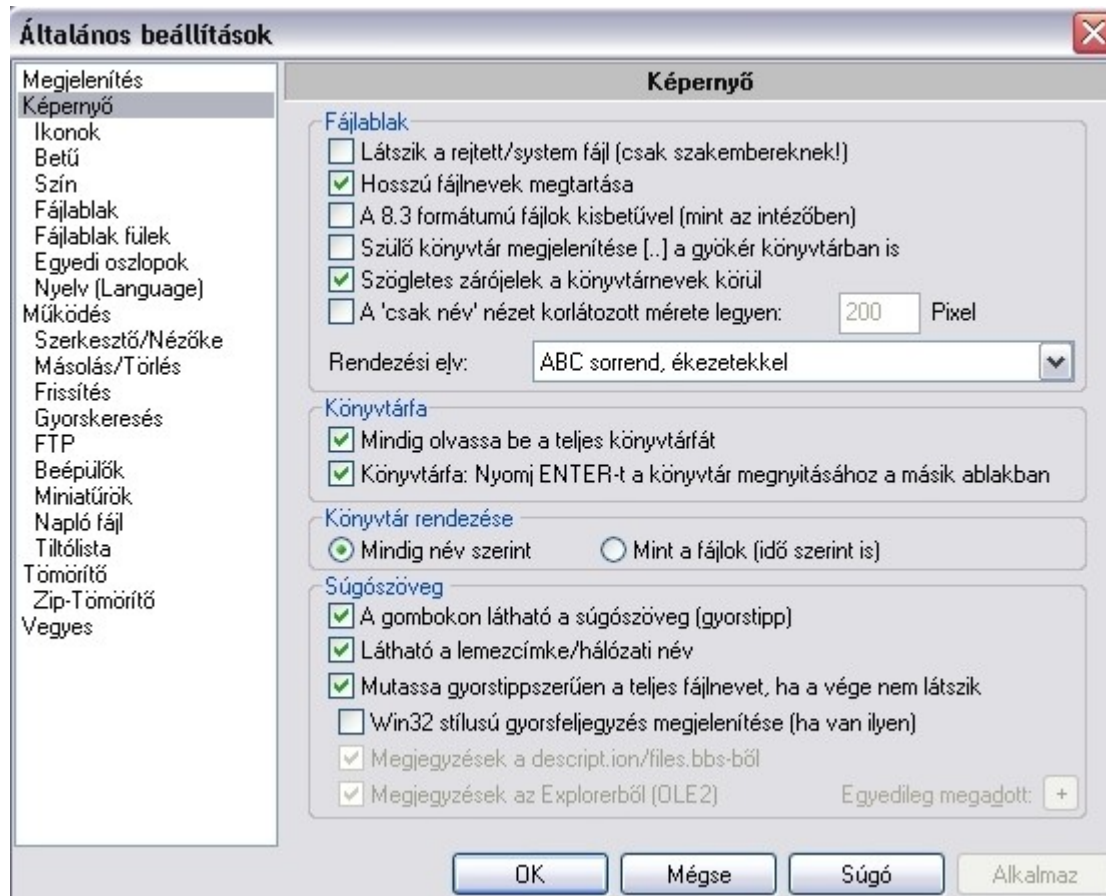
Általános beállítások

Megjelenítés
Képernyő
Ikonok
Betű
Szín
Fájlablak
Fájlablak fülek
Egyedi oszlopok
Nyelv (Language)
Működés
Szerkesztő/Nézőke
Másolás/Törlés
Frissítés
Gyorskeresés
FTP
Beépülők
Miniatűrök
Napló fájl
Tiltólista
Tömörítő
Zip-Tömörítő
Vegyes

Képernyő

Fájlablak
Látszik a rejtett/system fájl (csak szakembereknek!)
Hosszú fájlnevek megtartása
A 8.3 formátumú fájlok kisbetűvel (mint az intézőben)
Szülő könyvtár megjelenítése [..] a gyökér könyvtárban is
Szögletes zárójelek a könyvtárnevek körül
A 'csak név' nézet korlátozott mérete legyen: 200 Pixel
Rendezési elv: ABC sorrend, ékezetekkel

Könyvtárfa
Mindig olvassa be a teljes könyvtárfát
Könyvtárfa: Nyomj ENTER-t a könyvtár megnyitásához a másik ablakban

Könyvtár rendezése
Mindig név szerint
Mint a fájlok (idő szerint is)

Súgószöveg
A gombokon látható a súgószöveg (gyorstipp)
Látható a lemezcímke/hálózati név
Mutassa gyorstippszerűen a teljes fájlnevet, ha a vége nem látszik
Win32 stílusú gyorsfeljegyzés megjelenítése (ha van ilyen)
Megjegyzések a descript.ion/files.bbs-ből
Megjegyzések az Explorerből (OLE2)
Egyedileg megadott: +

OK
Mégse
Súgó
Alkalmaz